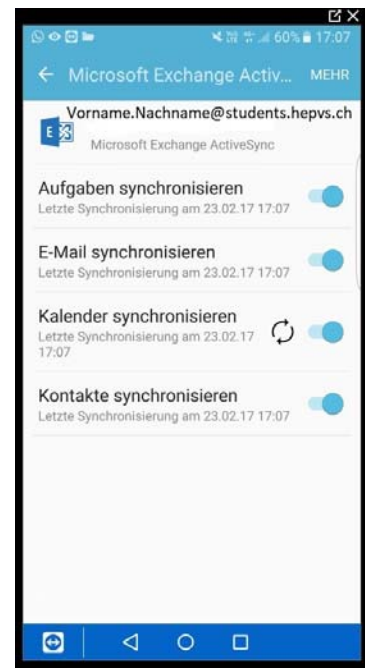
60% 17:07

← Microsoft Exchange Activ... MEHR

Vorname.Nachname@students.hepvs.ch

Microsoft Exchange ActiveSync

Aufgaben synchronisieren
Letzte Synchronisierung am 23.02.17 17:07

E-Mail synchronisieren
Letzte Synchronisierung am 23.02.17 17:07

Kalender synchronisieren
Letzte Synchronisierung am 23.02.17 17:07

Kontakte synchronisieren
Letzte Synchronisierung am 23.02.17 17:07